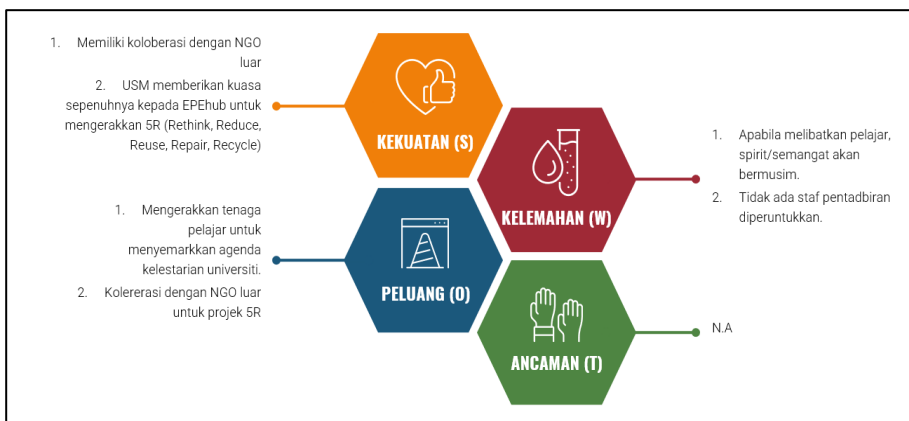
1. Memiliki koloberasi dengan NGO luar

2. USM memberikan kuasa sepenuhnya kepada EPEhub untuk mengerakkan 5R (Rethink, Reduce, Reuse, Repair, Recycle)

KEKUATAN (S)

KELEMAHAN (W)

1. Apabila melibatkan pelajar, spirit/semangat akan bermusim.

2. Tidak ada staf pentadbiran diperuntukkan.

1. Mengerakkan tenaga pelajar untuk menyemarkkan agenda kelestarian universiti.

2. Kolererasi dengan NGO luar untuk projek 5R

PELUANG (O)

ANCAMAN (T)

N.A